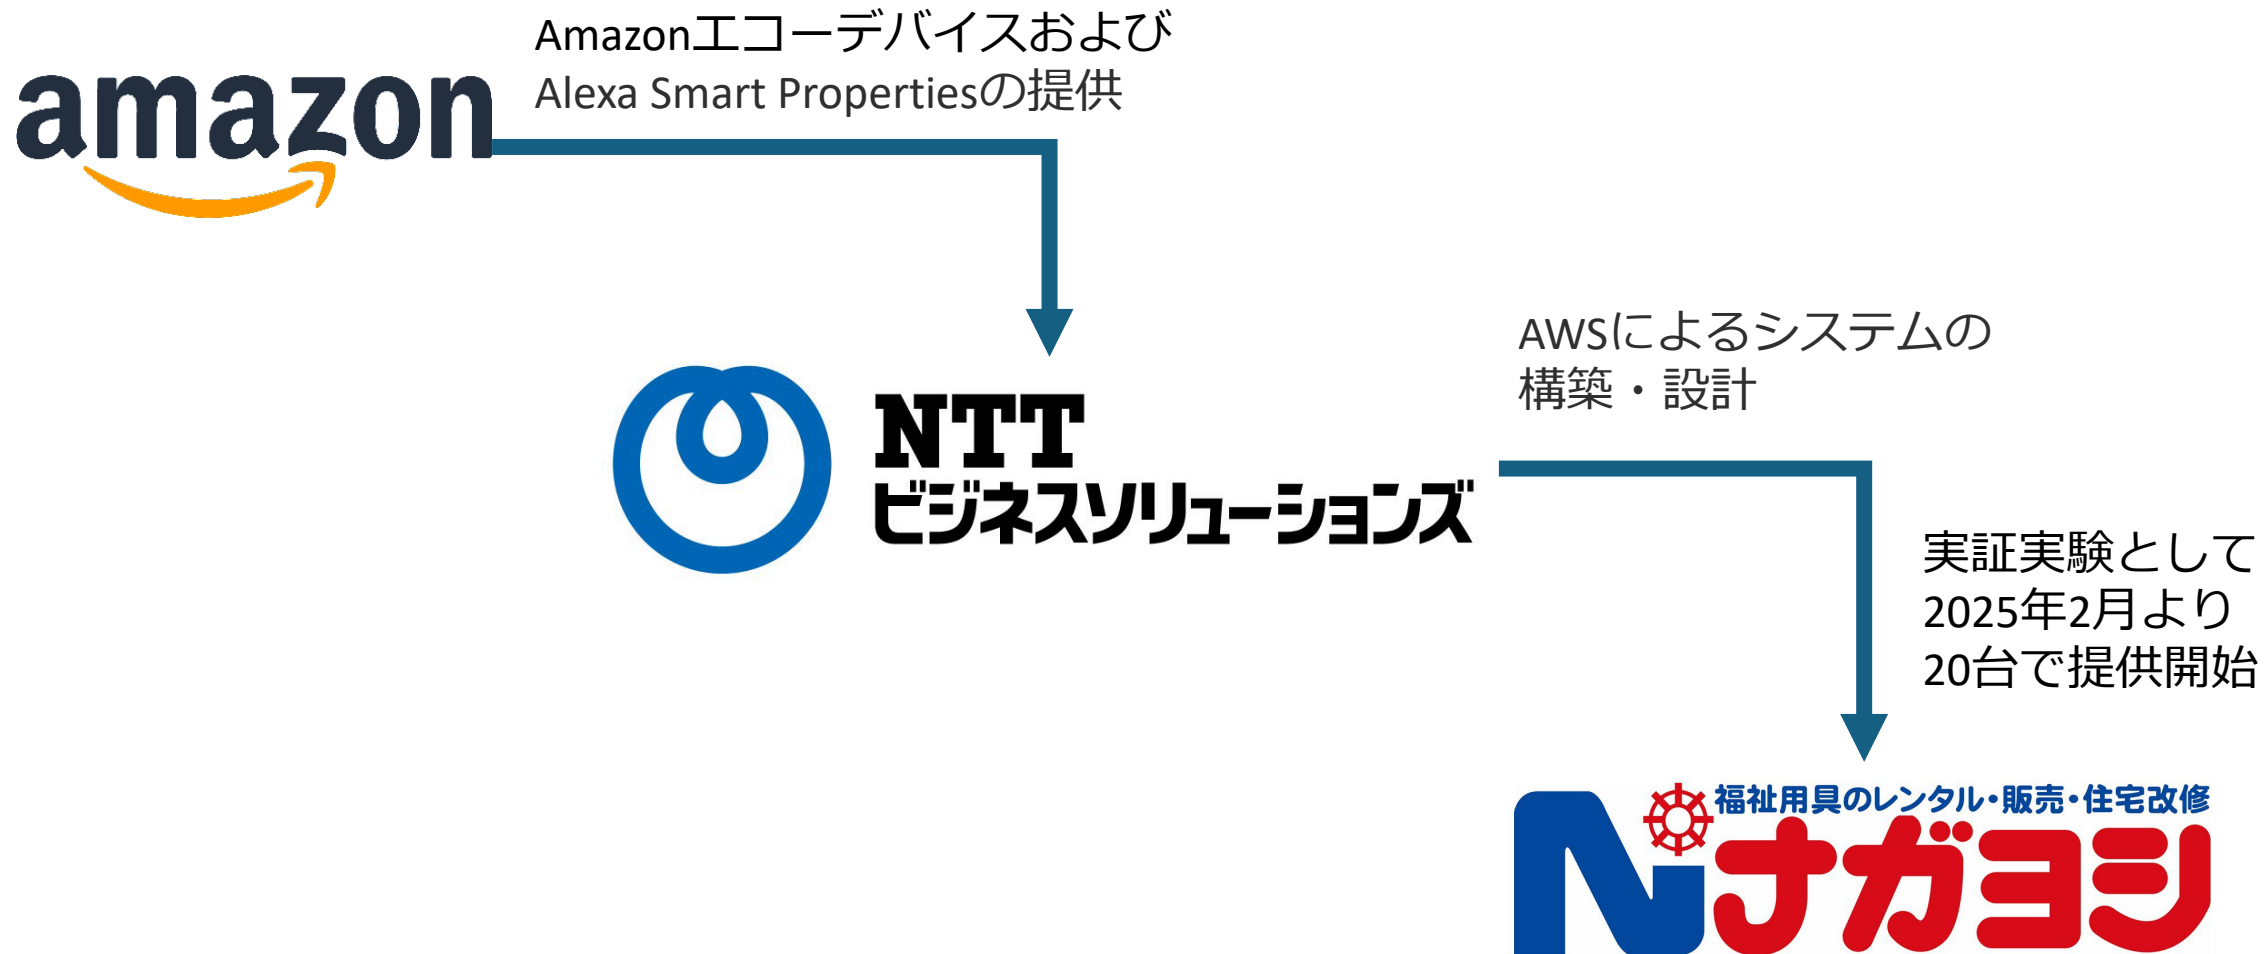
amazon

Amazonエコーデバイスおよび
Alexa Smart Propertiesの提供

NTT
ビジネスソリューションズ

AWSによるシステムの
構築・設計

実証実験として
2025年2月より
20台で提供開始

福祉用具のレンタル・販売・住宅改修
Nナガヨシ